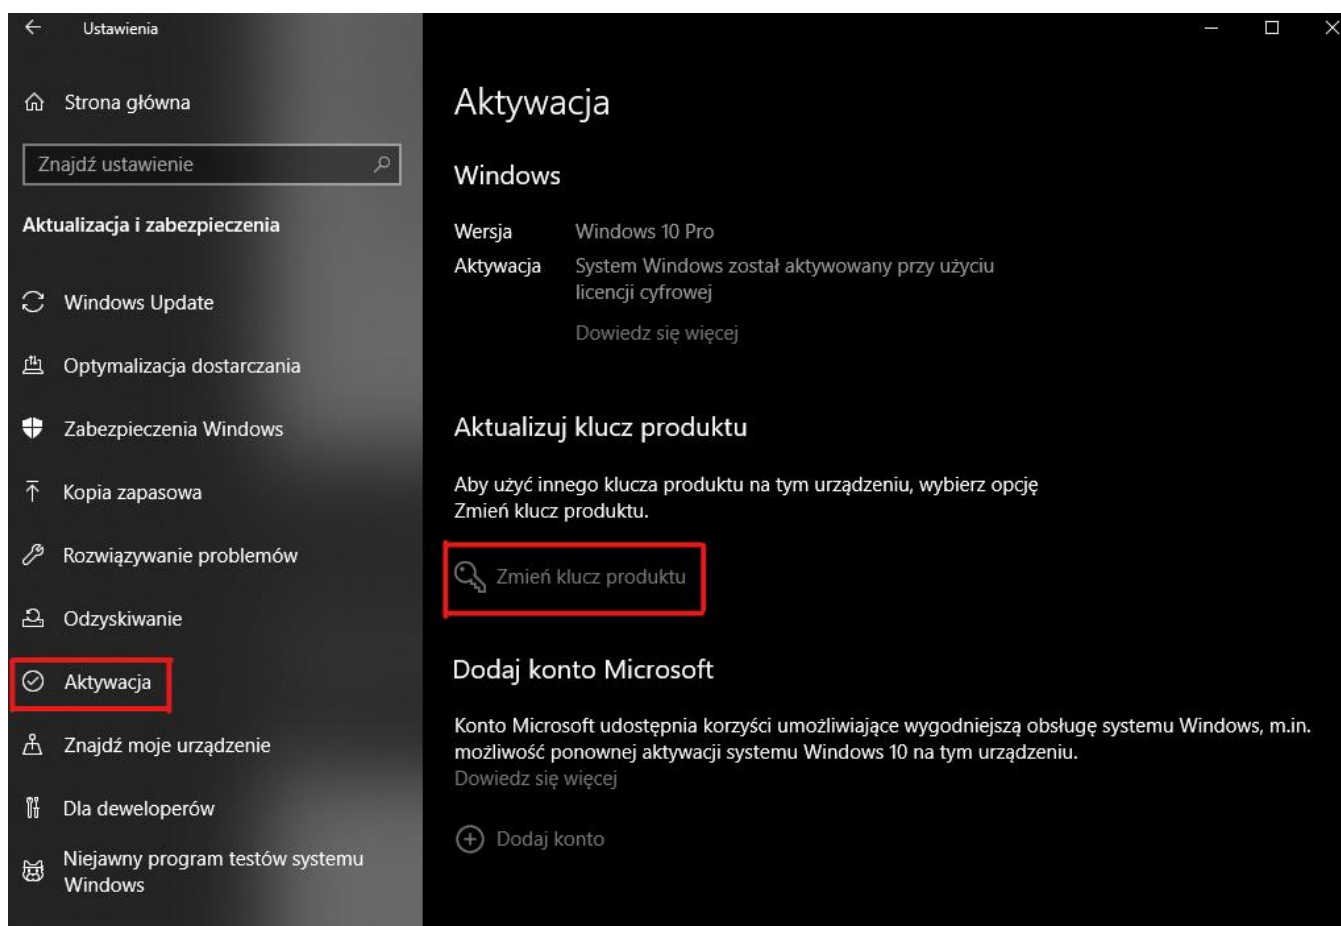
Ustawienia

Strona główna

Znajdź ustawienie

Aktualizacja i zabezpieczenia

Windows Update

Optymalizacja dostarczania

Zabezpieczenia Windows

Kopia zapasowa

Rozwiązywanie problemów

Odzyskiwanie

Aktywacja

Znajdź moje urządzenie

Dla deweloperów

Niejawny program testów systemu Windows

Aktywacja

Windows

Wersja Windows 10 Pro

Aktywacja System Windows został aktywowany przy użyciu licencji cyfrowej

Dowiedz się więcej

Aktualizuj klucz produktu

Aby użyć innego klucza produktu na tym urządzeniu, wybierz opcję Zmień klucz produktu.

Zmień klucz produktu

Dodaj konto Microsoft

Konto Microsoft udostępnia korzyści umożliwiające wygodniejszą obsługę systemu Windows, m.in. możliwość ponownej aktywacji systemu Windows 10 na tym urządzeniu.
Dowiedz się więcej

Dodaj konto